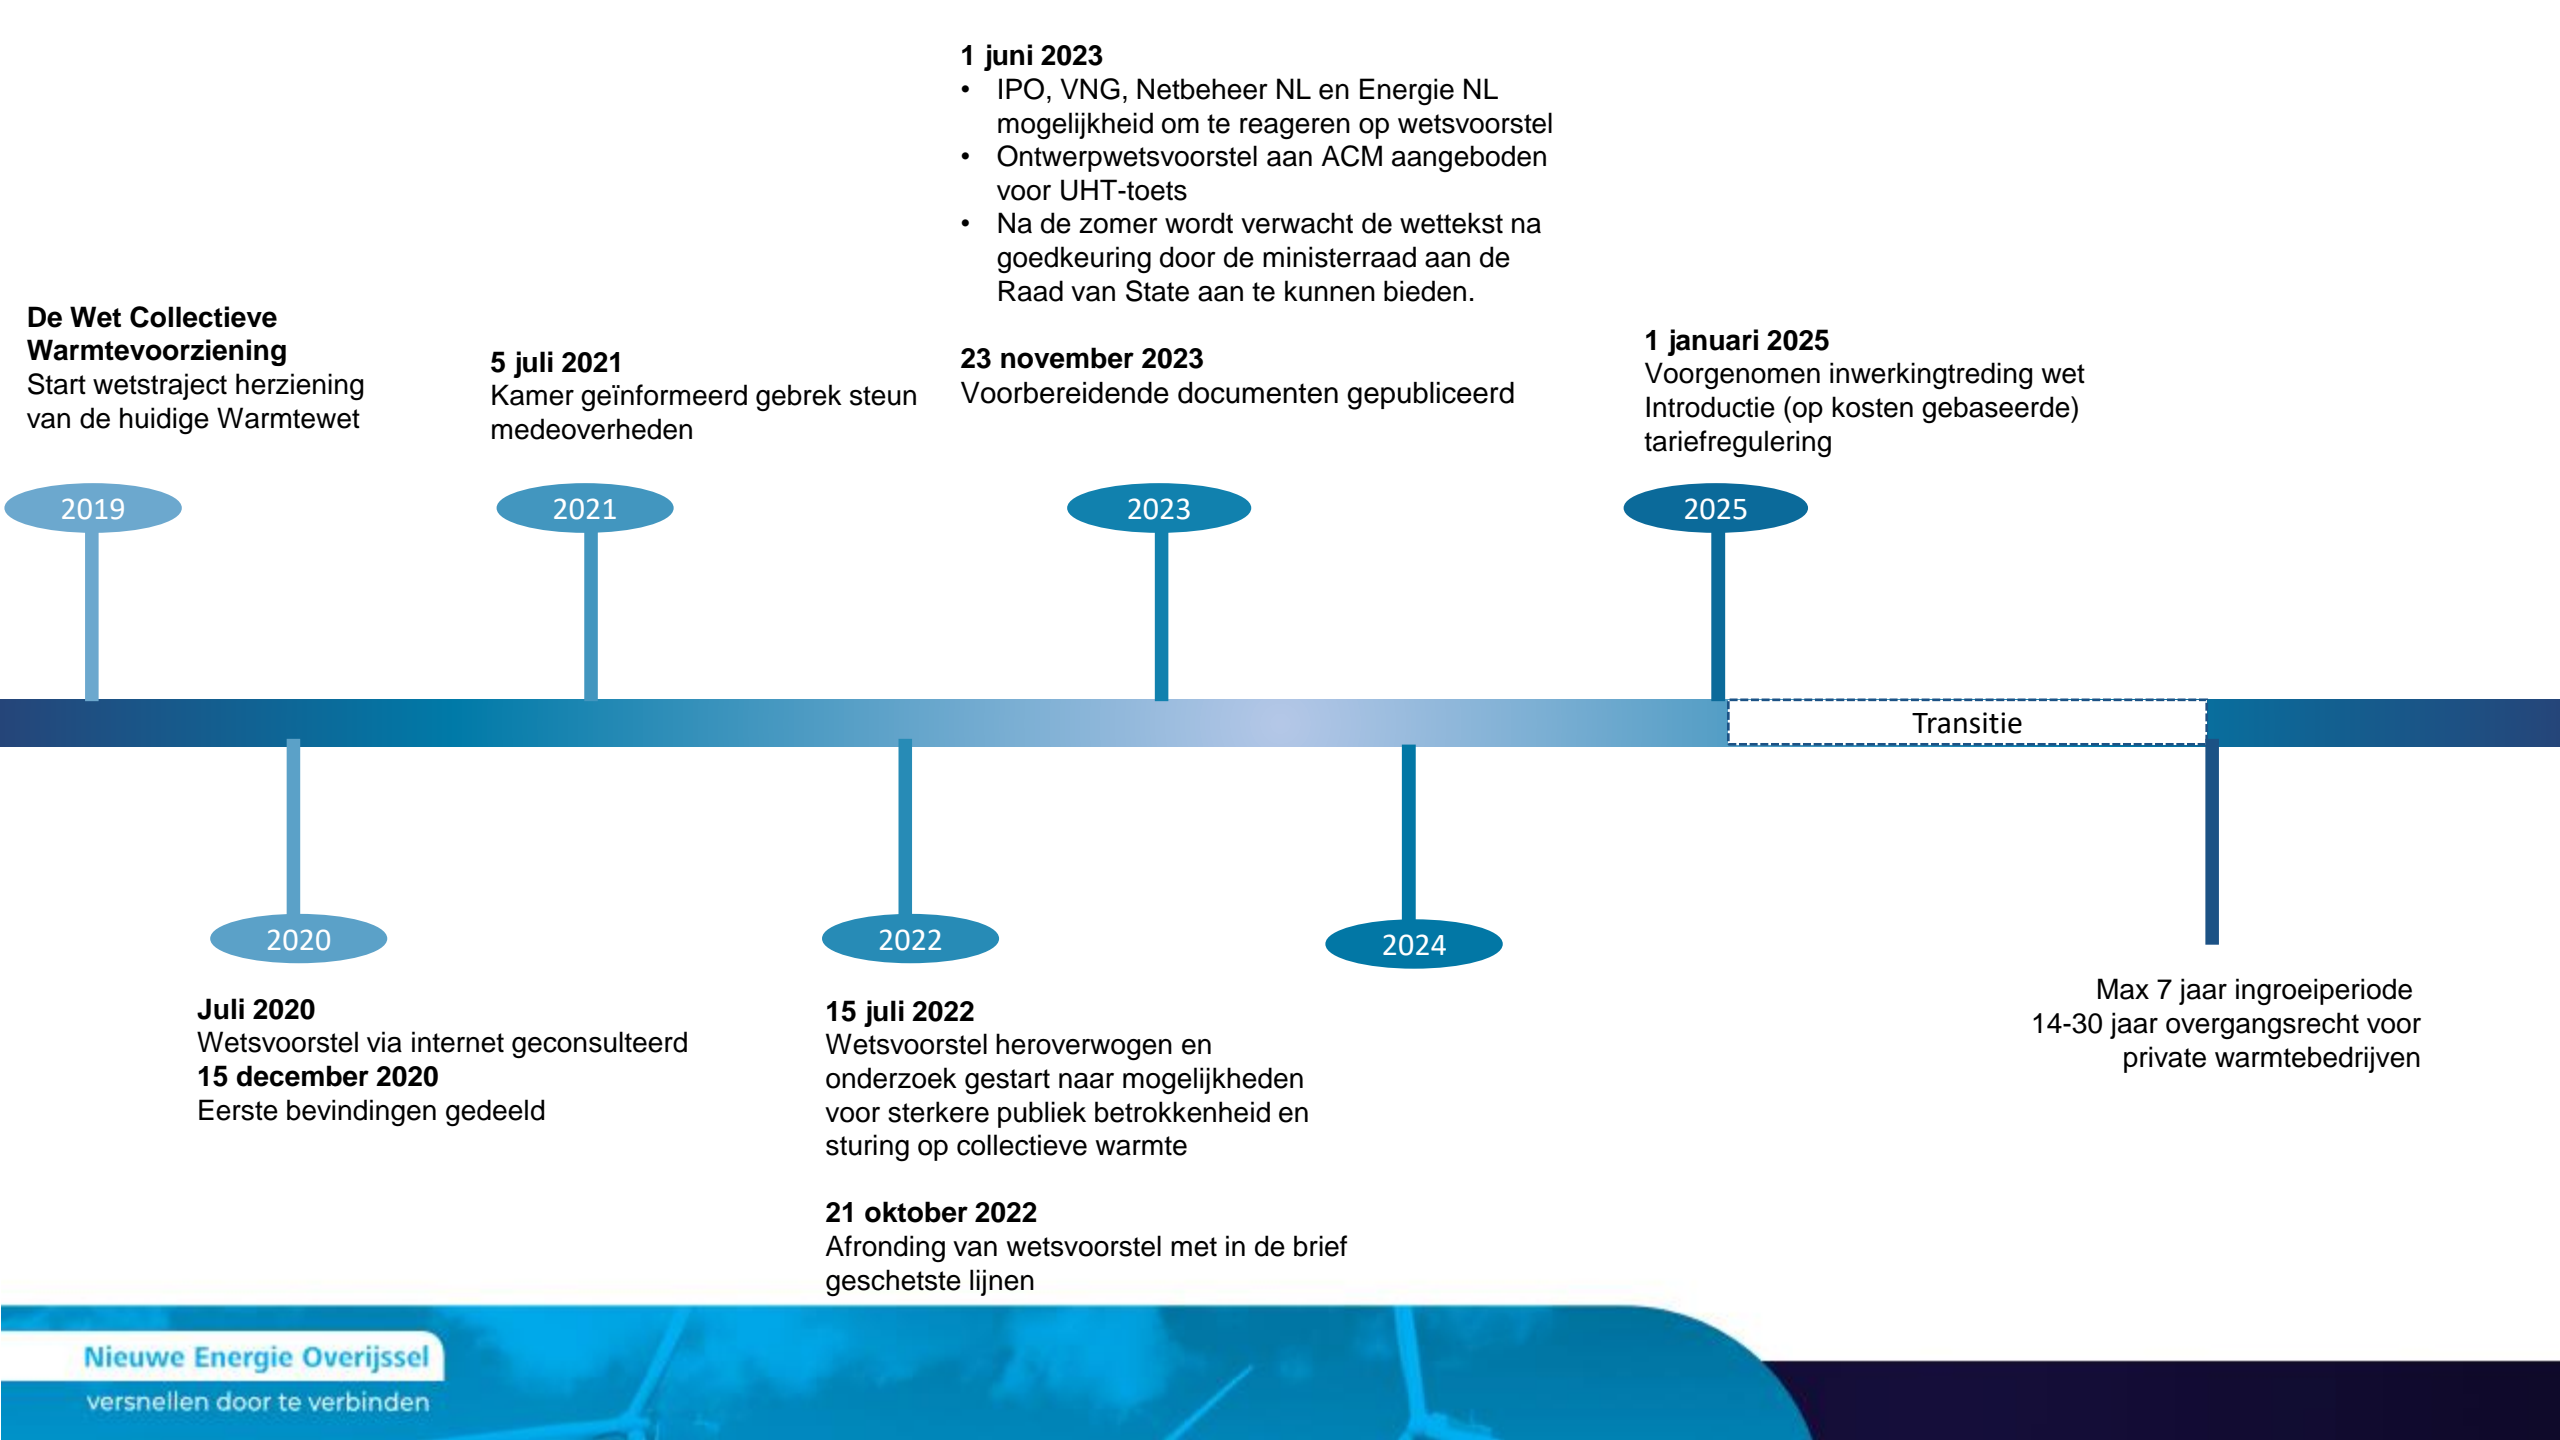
1 juni 2023
• IPO, VNG, Netbeheer NL en Energie NL mogelijkheid om te reageren op wetsvoorstel
• Ontwerpwetsvoorstel aan ACM aangeboden voor UHT-toets
• Na de zomer wordt verwacht de wettekst na goedkeuring door de ministerraad aan de Raad van State aan te kunnen bieden.

De Wet Collectieve Warmtevoorziening
Start wetstraject herziening van de huidige Warmtewet

5 juli 2021
Kamer geïnformeerd gebrek steun medeoverheden

23 november 2023
Voorbereidende documenten gepubliceerd

1 januari 2025
Voorgenomen inwerkingtreding wet
Introductie (op kosten gebaseerde) tariefregulering

2019

2021

2023

2025

Transitie

2020

2022

2024

Juli 2020
Wetsvoorstel via internet geconsulteerd
15 december 2020
Eerste bevindingen gedeeld

15 juli 2022
Wetsvoorstel heroverwogen en onderzoek gestart naar mogelijkheden voor sterkere publiek betrokkenheid en sturing op collectieve warmte

21 oktober 2022
Afronding van wetsvoorstel met in de brief geschetste lijnen

Max 7 jaar ingroeiperiode
14-30 jaar overgangsrecht voor private warmtebedrijven

Nieuwe Energie Overijssel
versnellen door te verbinden